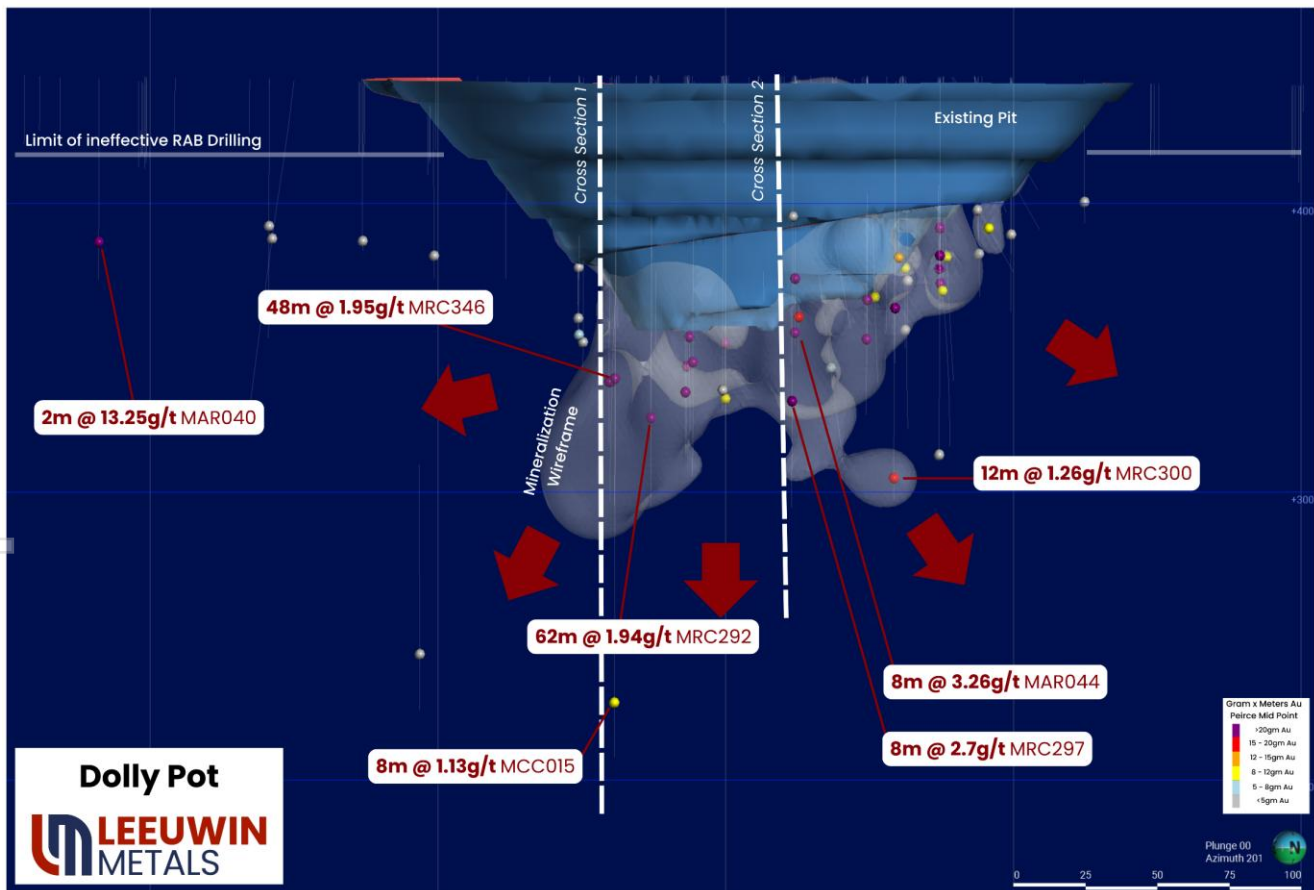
Limit of ineffective RAB Drilling

Cross Section 1

Cross Section 2

Existing Pit

+400

48m @ 1.95g/t MRC346

2m @ 13.25g/t MAR040

Mineralization Wireframe

12m @ 1.26g/t MRC300

+300

62m @ 1.94g/t MRC292

8m @ 3.26g/t MAR044

8m @ 1.13g/t MCC015

8m @ 2.7g/t MRC297

Gram x Meters Au
Peirce Mid Point
>20gm Au
15 - 20gm Au
12 - 15gm Au
8 - 12gm Au
5 - 8gm Au
<5gm Au

Dolly Pot

LEEUWIN METALS

Plunge 00
Azimuth 201

N

0 25 50 75 100